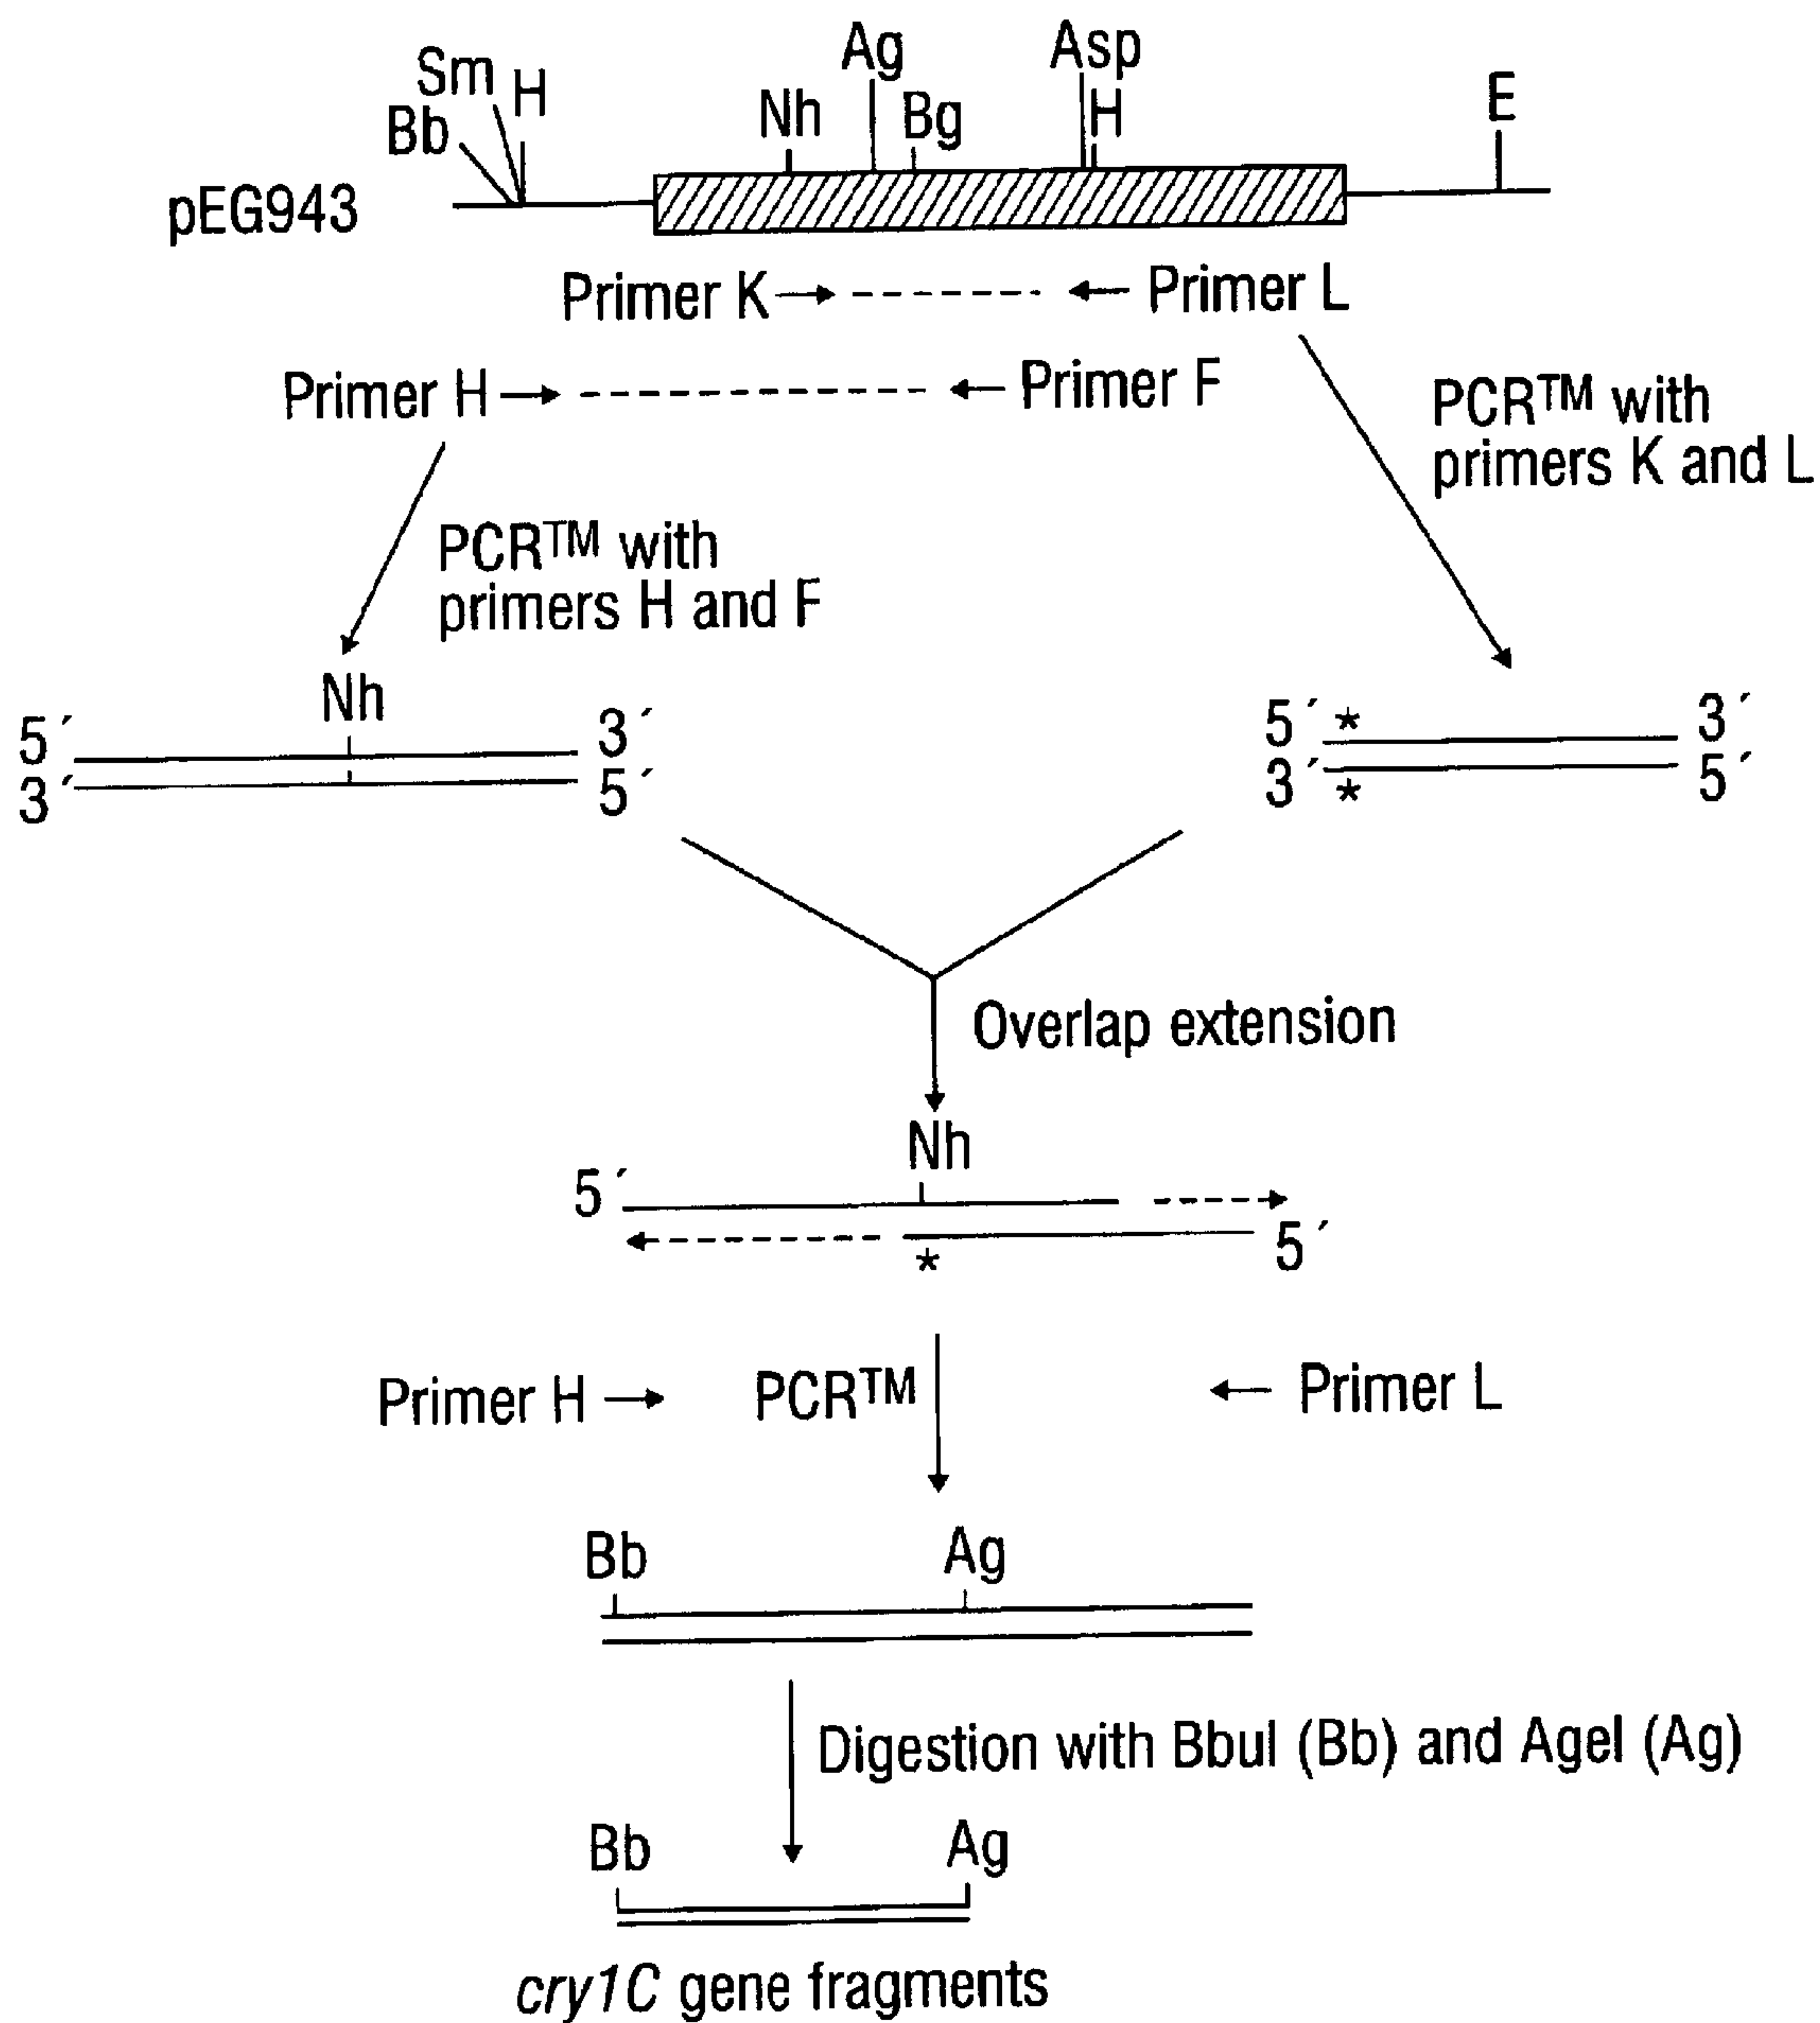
Sm
Bb H
Ag
Nh Bg
Asp
H
E
pEG943

Primer K → ← Primer L

Primer H → ← Primer F

PCR™ with primers K and L

PCR™ with primers H and F

Nh
5′ 3′
3′ 5′

5′ * 3′
3′ * 5′

Overlap extension

Nh
5′
5′
*

Primer H → PCR™ ← Primer L

Bb Ag

Digestion with BbuI (Bb) and AgeI (Ag)

Bb Ag

*cry1C* gene fragments